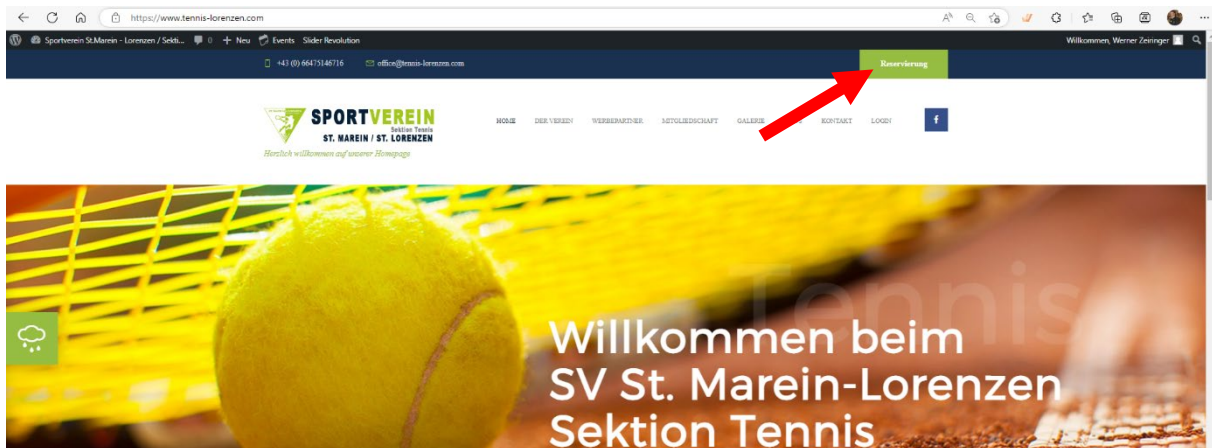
https://www.tennis-lorenzen.com

Sportverein St.Marein - Lorenzen / Sekti... 0 + Neu Events Slider Revolution

Willkommen, Werner Zeiringer

+43 (0) 66475146716 office@tennis-lorenzen.com

Reservierung

SPORTVEREIN Sektion Tennis ST. MAREIN / ST. LORENZEN

Herzlich willkommen auf unserer Homepage

HOME DER VEREIN WERBEPARTNER MITGLIEDSCHAFT GALERIE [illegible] KONTAKT LOGIN

f

Tennis

Willkommen beim SV St. Marein-Lorenzen Sektion Tennis